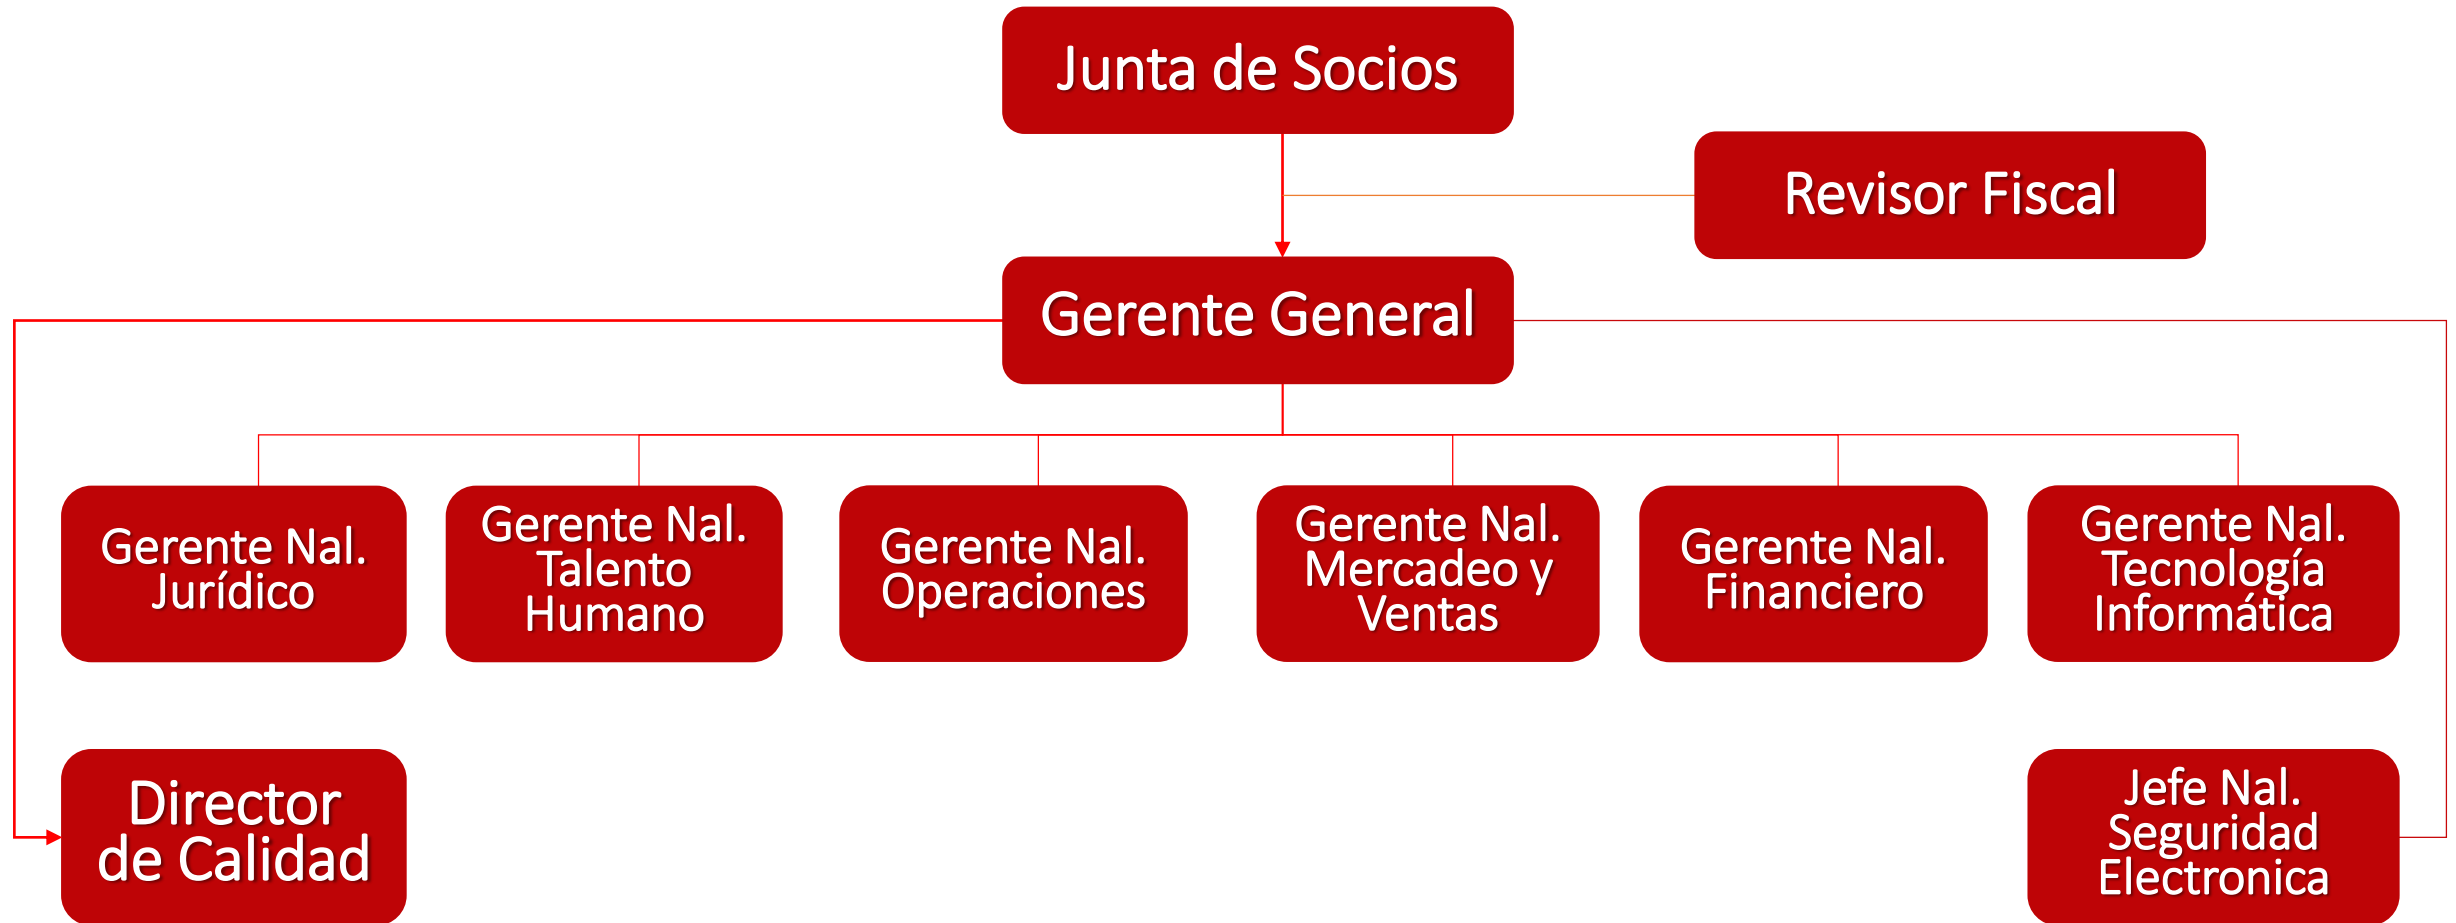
Junta de Socios

Revisor Fiscal

Gerente General

Gerente Nal. Jurídico

Gerente Nal. Talento Humano

Gerente Nal. Operaciones

Gerente Nal. Mercadeo y Ventas

Gerente Nal. Financiero

Gerente Nal. Tecnología Informática

Director de Calidad

Jefe Nal. Seguridad Electronica